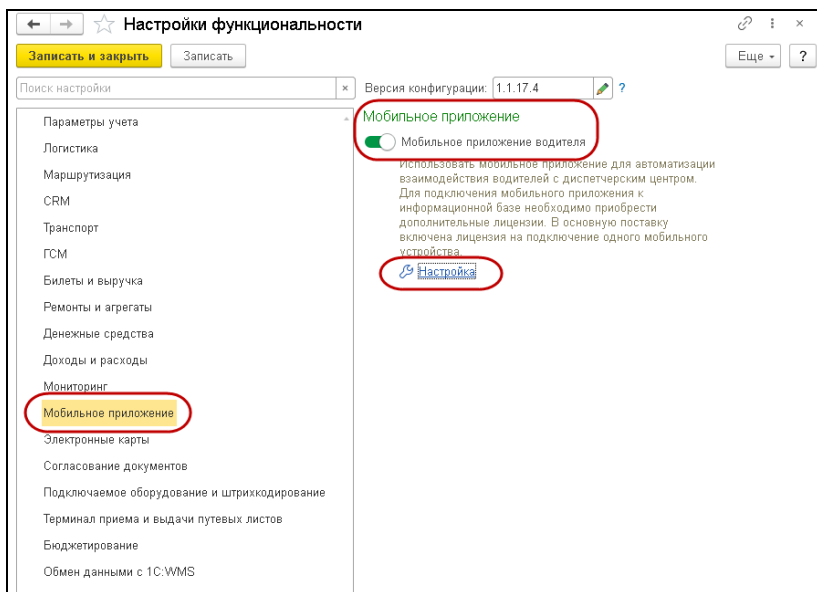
Настройки функциональности

Записать и закрыть | Записать | Еще | ?

Поиск настройки | × | Версия конфигурации: 1.1.17.4 | ?

Параметры учета
Логистика
Маршрутизация
CRM
Транспорт
ГСМ
Билеты и выручка
Ремонты и агрегаты
Денежные средства
Доходы и расходы
Мониторинг
Мобильное приложение
Электронные карты
Согласование документов
Подключаемое оборудование и штрихкодирование
Терминал приема и выдачи путевых листов
Бюджетирование
Обмен данными с 1С:WMS

Мобильное приложение

Мобильное приложение водителя

Использовать мобильное приложение для автоматизации взаимодействия водителей с диспетчерским центром. Для подключения мобильного приложения к информационной базе необходимо приобрести дополнительные лицензии. В основную поставку включена лицензия на подключение одного мобильного устройства.

Настройка